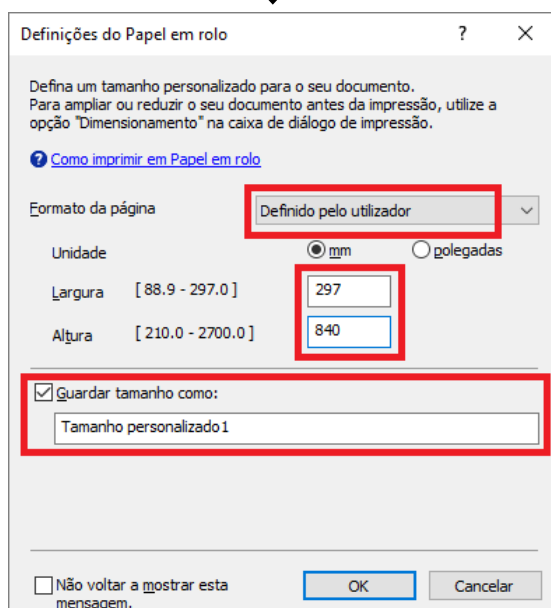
Definições do Papel em rolo

?

Defina um tamanho personalizado para o seu documento.
Para ampliar ou reduzir o seu documento antes da impressão, utilize a opção "Dimensionamento" na caixa de diálogo de impressão.

Como imprimir em Papel em rolo

Formato da página

Definido pelo utilizador

Unidade

mm

polegadas

Largura [ 88.9 - 297.0 ]

297

Altura [ 210.0 - 2700.0 ]

840

Guardar tamanho como:

Tamanho personalizado1

Não voltar a mostrar esta mensagem.

OK

Cancelar